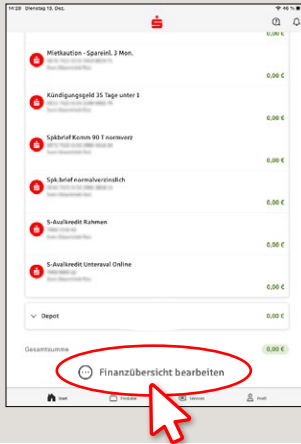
14:28 Dienstag 13. Dez.

46 %

0,00 €

Mietkaution - Spareinl. 3 Mon.

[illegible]

0,00 €

Kündigungsgeld 35 Tage unter 1

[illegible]

0,00 €

Spkbrief Komm 90 T normverz

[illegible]

0,00 €

Spk.brief normalverzinslich

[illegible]

0,00 €

S-Avalkredit Rahmen

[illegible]

0,00 €

S-Avalkredit Unteraval Online

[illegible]

0,00 €

Depot

0,00 €

Gesamtsumme

0,00 €

Finanzübersicht bearbeiten

Start

Finanzen

Service

Profil